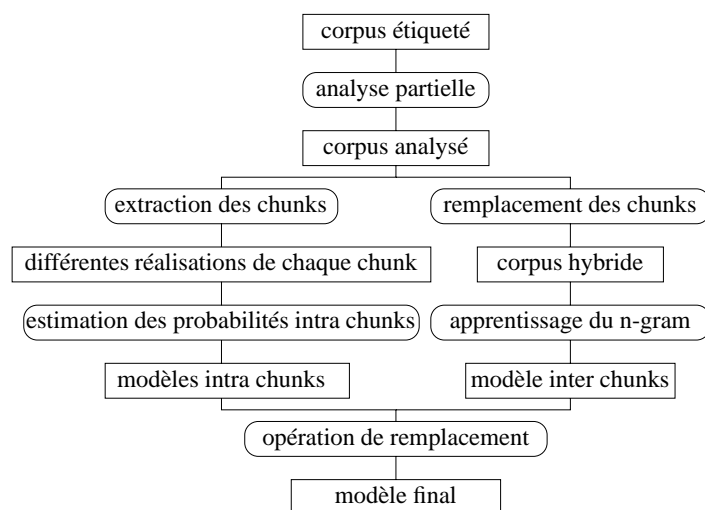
corpus étiqueté

analyse partielle

corpus analysé

extraction des chunks

différentes réalisations de chaque chunk

estimation des probabilités intra chunks

modèles intra chunks

remplacement des chunks

corpus hybride

apprentissage du n-gram

modèle inter chunks

opération de remplacement

modèle final